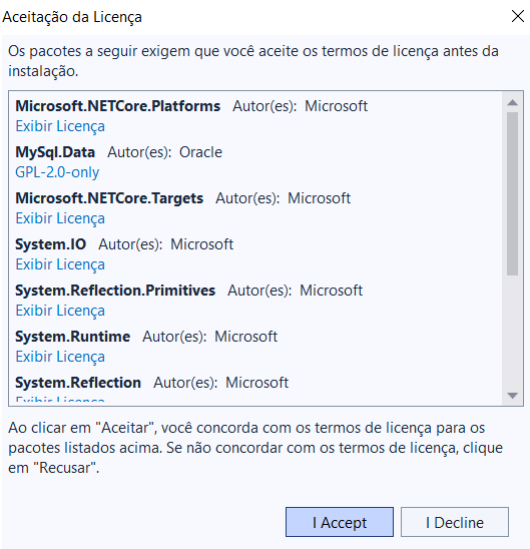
Aceitação da Licença

×

Os pacotes a seguir exigem que você aceite os termos de licença antes da instalação.

**Microsoft.NETCore.Platforms** Autor(es): Microsoft
Exibir Licença
**MySql.Data** Autor(es): Oracle
GPL-2.0-only
**Microsoft.NETCore.Targets** Autor(es): Microsoft
Exibir Licença
**System.IO** Autor(es): Microsoft
Exibir Licença
**System.Reflection.Primitives** Autor(es): Microsoft
Exibir Licença
**System.Runtime** Autor(es): Microsoft
Exibir Licença
**System.Reflection** Autor(es): Microsoft
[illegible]

Ao clicar em "Aceitar", você concorda com os termos de licença para os pacotes listados acima. Se não concordar com os termos de licença, clique em "Recusar".

I Accept I Decline